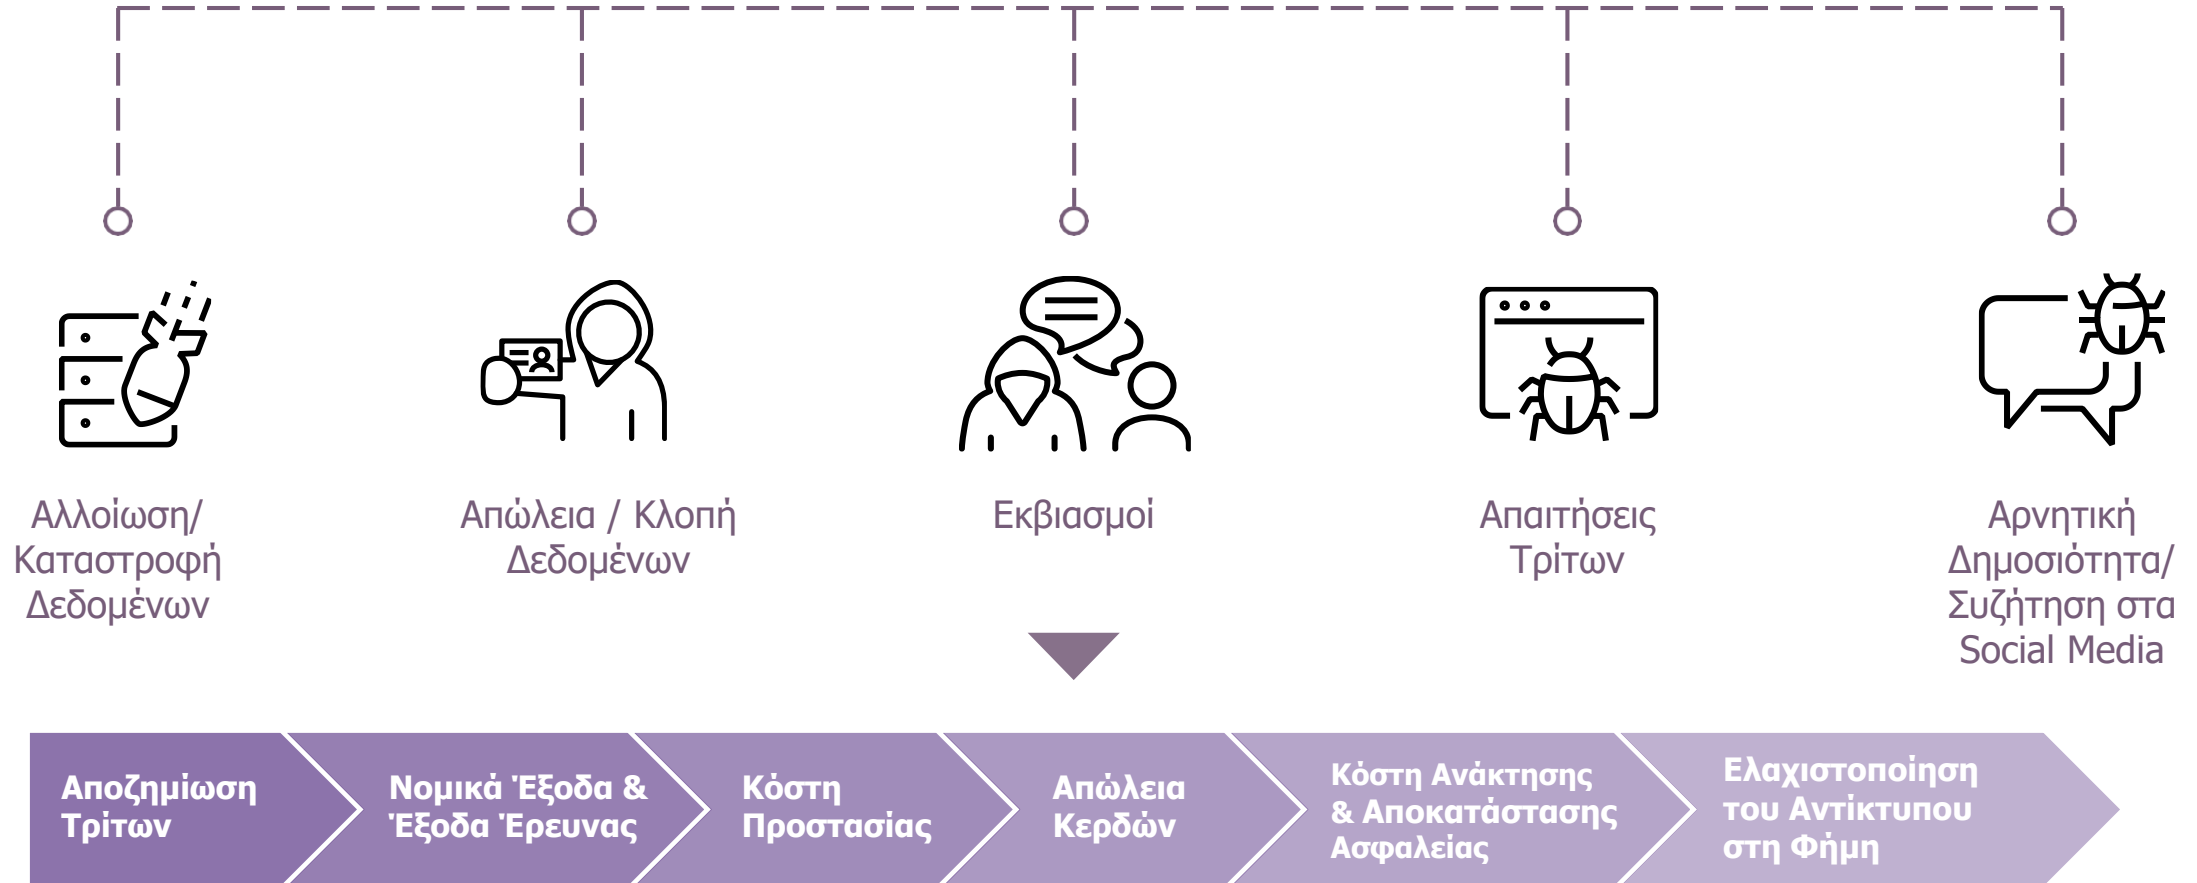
Αλλοίωση/ Καταστροφή Δεδομένων

Απώλεια / Κλοπή Δεδομένων

Εκβιασμοί

Απαιτήσεις Τρίτων

Αρνητική Δημοσιότητα/ Συζήτηση στα Social Media

Αποζημίωση Τρίτων

Νομικά Έξοδα & Έξοδα Έρευνας

Κόστη Προστασίας

Απώλεια Κερδών

Κόστη Ανάκτησης & Αποκατάστασης Ασφαλείας

Ελαχιστοποίηση του Αντίκτυπου στη Φήμη